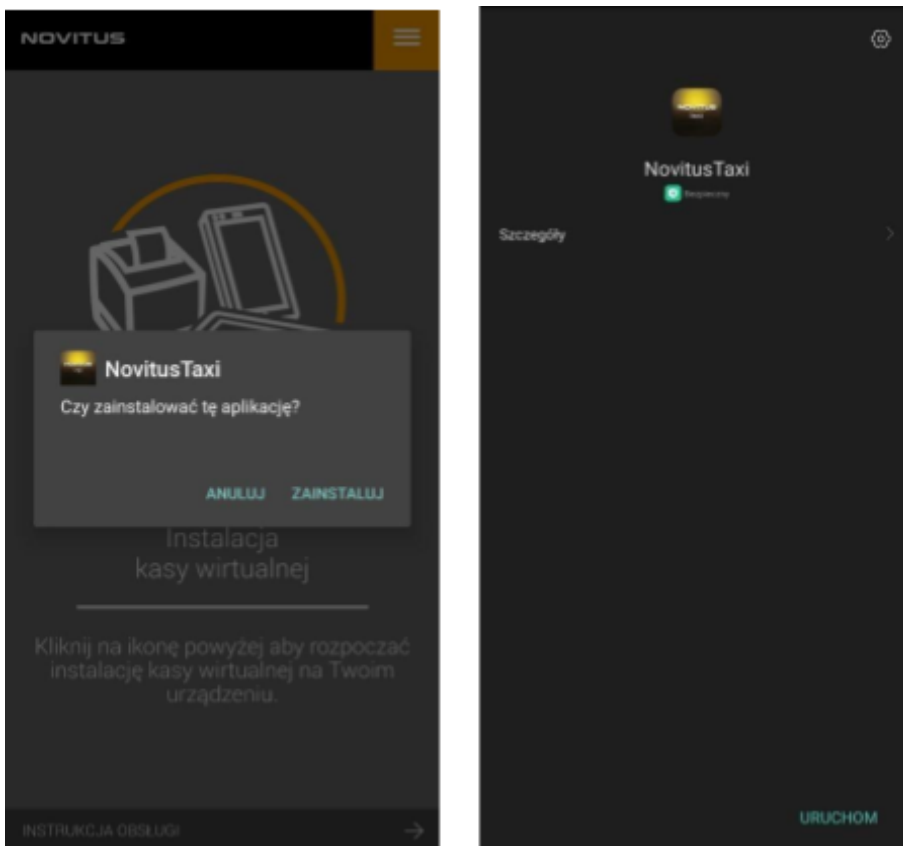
NOVITUS

NovitusTaxi

Czy zainstalować tę aplikację?

ANULUJ ZAINSTALUJ

Instalacja
kasy wirtualnej

Kliknij na ikonę powyżej aby rozpocząć instalację kasy wirtualnej na Twoim urządzeniu.

INSTRUKCJA OBSŁUGI

NovitusTaxi

Bezpieczny

Szczegóły

URUCHOM